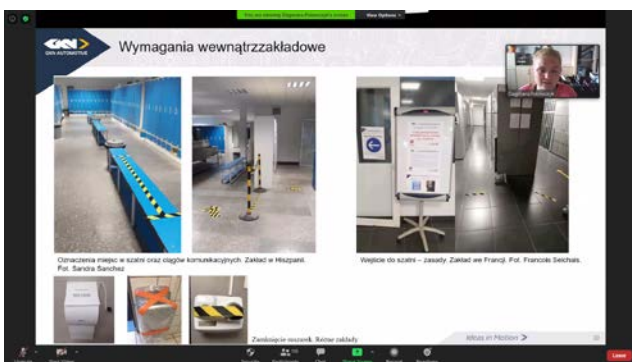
You are viewing Dagmara Piekarczyk's screen View Options

GKN AUTOMOTIVE

Wymagania wewnątrzzakładowe

Oznaczenia miejsc w szatni oraz ciągów komunikacyjnych. Zakład w Hiszpanii. Fot. Sandra Sanchez

Wejście do szatni – zasady. Zakład we Francji. Fot. Francois Seichais.

Zamknięcie suszarek. Różne zakłady

Ideas in Motion

Dagmara Piekarczyk

Leave